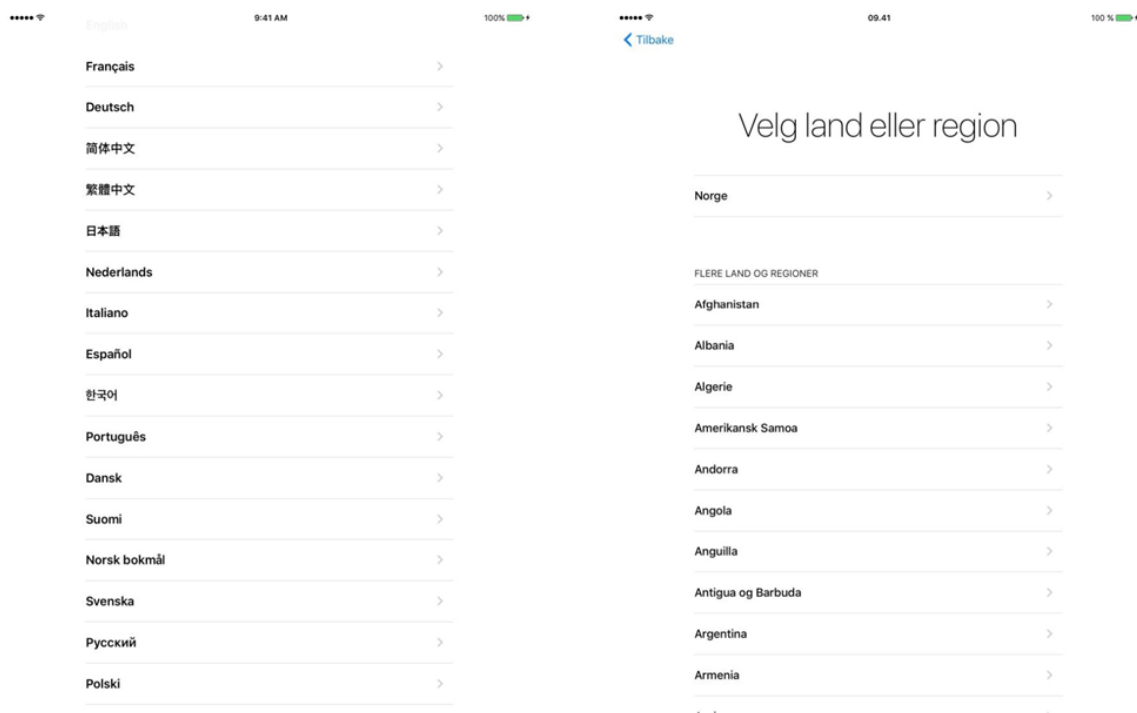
9:41 AM

100%

English

Français

Deutsch

简体中文

繁體中文

日本語

Nederlands

Italiano

Español

한국어

Português

Dansk

Suomi

Norsk bokmål

Svenska

Русский

Polski

09.41

100 %

Tilbake

Velg land eller region

Norge

FLERE LAND OG REGIONER

Afghanistan

Albania

Algerie

Amerikansk Samoa

Andorra

Angola

Anguilla

Antigua og Barbuda

Argentina

Armenia

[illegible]